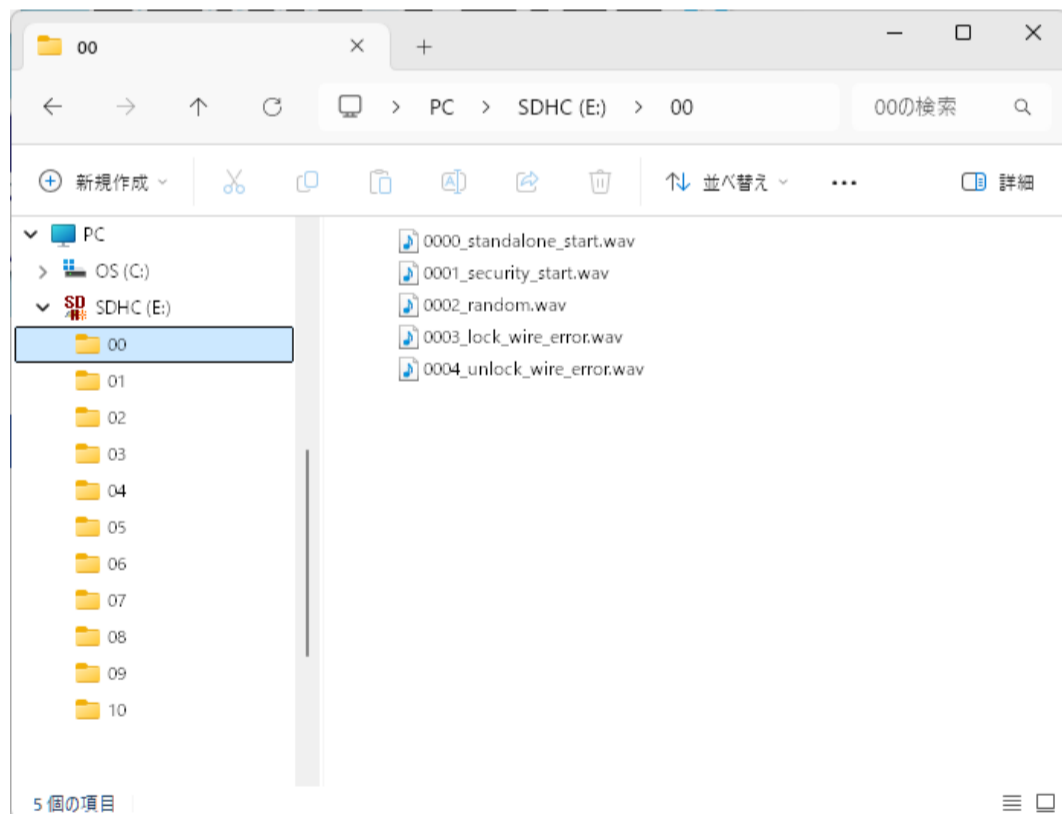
00

PC > SDHC (E:) > 00

00の検索

新規作成

並べ替え

...

詳細

PC
OS (C:)
SDHC (E:)
00
01
02
03
04
05
06
07
08
09
10

0000_standalone_start.wav
0001_security_start.wav
0002_random.wav
0003_lock_wire_error.wav
0004_unlock_wire_error.wav

5 個の項目